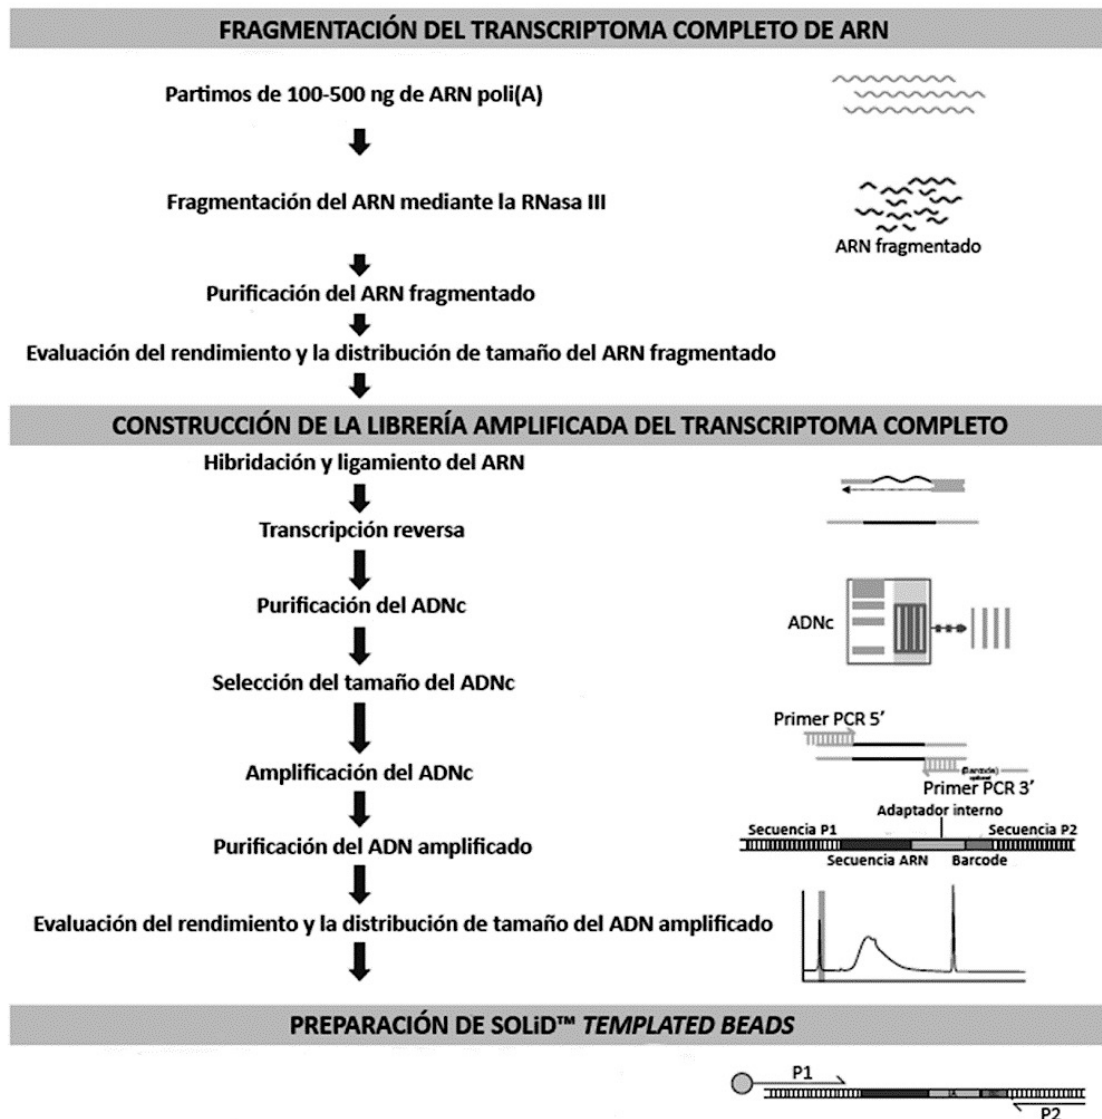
FRAGMENTACIÓN DEL TRANSCRIPTOMA COMPLETO DE ARN

Partimos de 100-500 ng de ARN poli(A)

Fragmentación del ARN mediante la RNasa III

ARN fragmentado

Purificación del ARN fragmentado

Evaluación del rendimiento y la distribución de tamaño del ARN fragmentado

CONSTRUCCIÓN DE LA LIBRERÍA AMPLIFICADA DEL TRANSCRIPTOMA COMPLETO

Hibridación y ligamiento del ARN

Transcripción reversa

Purificación del ADNc

ADNc

Selección del tamaño del ADNc

Primer PCR 5'

Amplificación del ADNc

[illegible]

Primer PCR 3'

Adaptador interno

Secuencia P1

Secuencia P2

Purificación del ADN amplificado

Secuencia ARN

Barcode

Evaluación del rendimiento y la distribución de tamaño del ADN amplificado

PREPARACIÓN DE SOLiD™ TEMPLATED BEADS

P1

P2